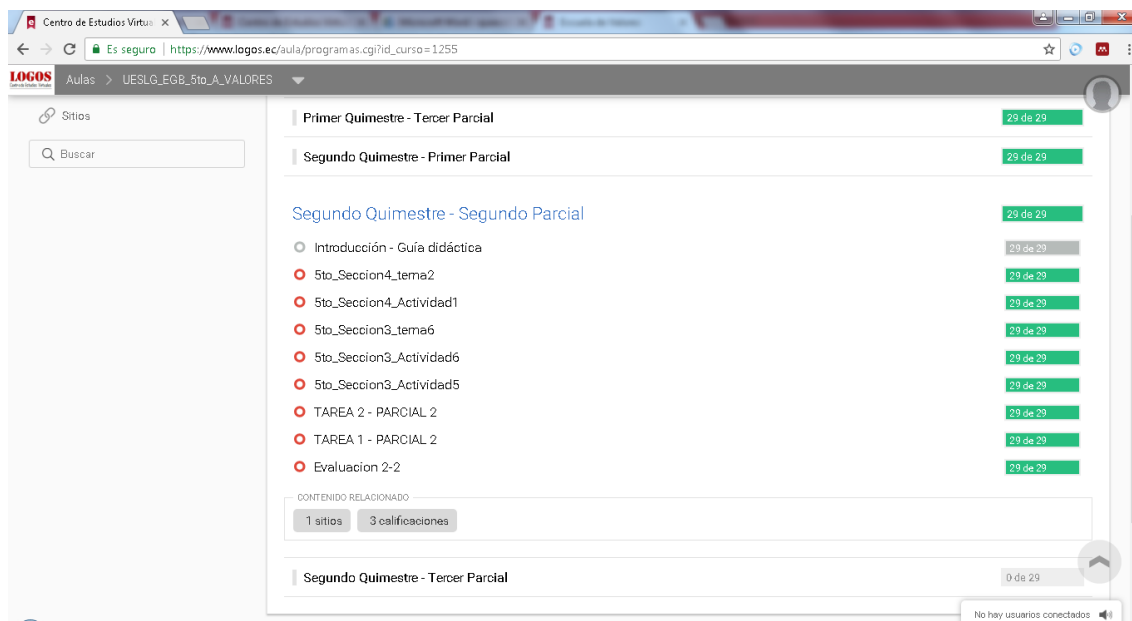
Centro de Estudios Virtua ×

← → C Es seguro | https://www.logos.ec/aula/programas.cgi?id_curso=1255

LOGOS Aulas > UESLG_EGB_5to_A_VALORES

Sitios

Buscar

Primer Quimestre - Tercer Parcial 29 de 29

Segundo Quimestre - Primer Parcial 29 de 29

Segundo Quimestre - Segundo Parcial 29 de 29

Introducción - Guía didáctica 29 de 29

5to_Seccion4_tema2 29 de 29

5to_Seccion4_Actividad1 29 de 29

5to_Seccion3_tema6 29 de 29

5to_Seccion3_Actividad6 29 de 29

5to_Seccion3_Actividad5 29 de 29

TAREA 2 - PARCIAL 2 29 de 29

TAREA 1 - PARCIAL 2 29 de 29

Evaluacion 2-2 29 de 29

CONTENIDO RELACIONADO

1 sitios 3 calificaciones

Segundo Quimestre - Tercer Parcial 0 de 29

No hay usuarios conectados